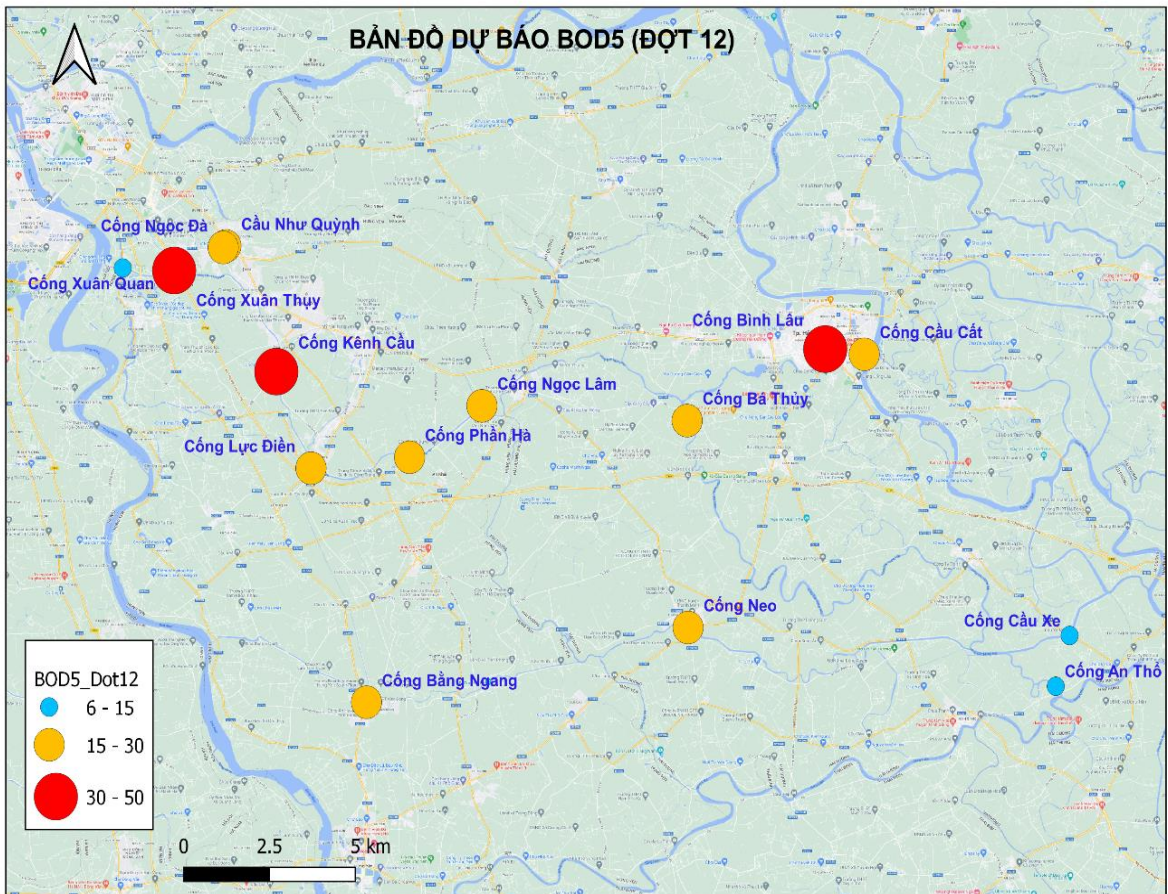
BẢN ĐỒ DỰ BÁO BOD5 (ĐỢT 12)

Cống Ngọc Đà
Cầu Như Quỳnh
Cống Xuân Quan
Cống Xuân Thụy
Cống Kênh Cầu
Cống Bình Lâu
Cống Cầu Cất
Cống Ngọc Lâm
Cống Bá Thủy
Cống Phần Hà
Cống Lực Điền
Cống Neo
Cống Cầu Xe
Cống An Thổ
Cống Bằng Ngang

BOD5_Dot12
6 - 15
15 - 30
30 - 50

0 2.5 5 km